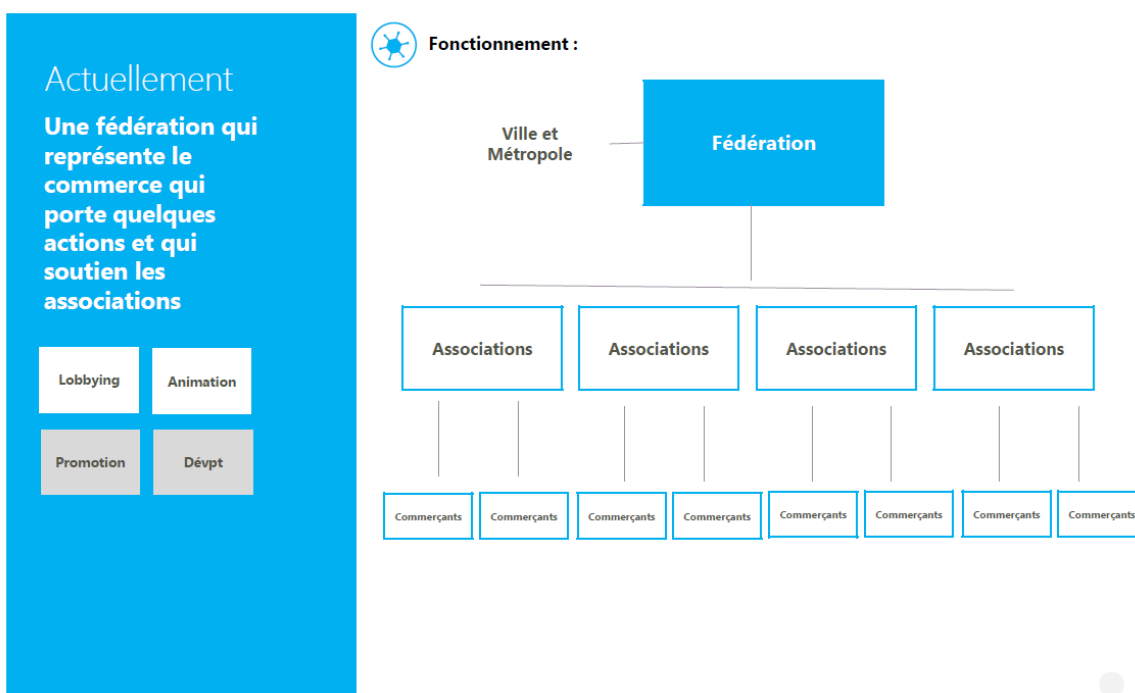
Actuellement

Une fédération qui représente le commerce qui porte quelques actions et qui soutien les associations

Lobbying

Animation

Promotion

Dévpt

Fonctionnement :

Ville et Métropole

Fédération

Associations

Associations

Associations

Associations

Commerçants

Commerçants

Commerçants

Commerçants

Commerçants

Commerçants

Commerçants

Commerçants